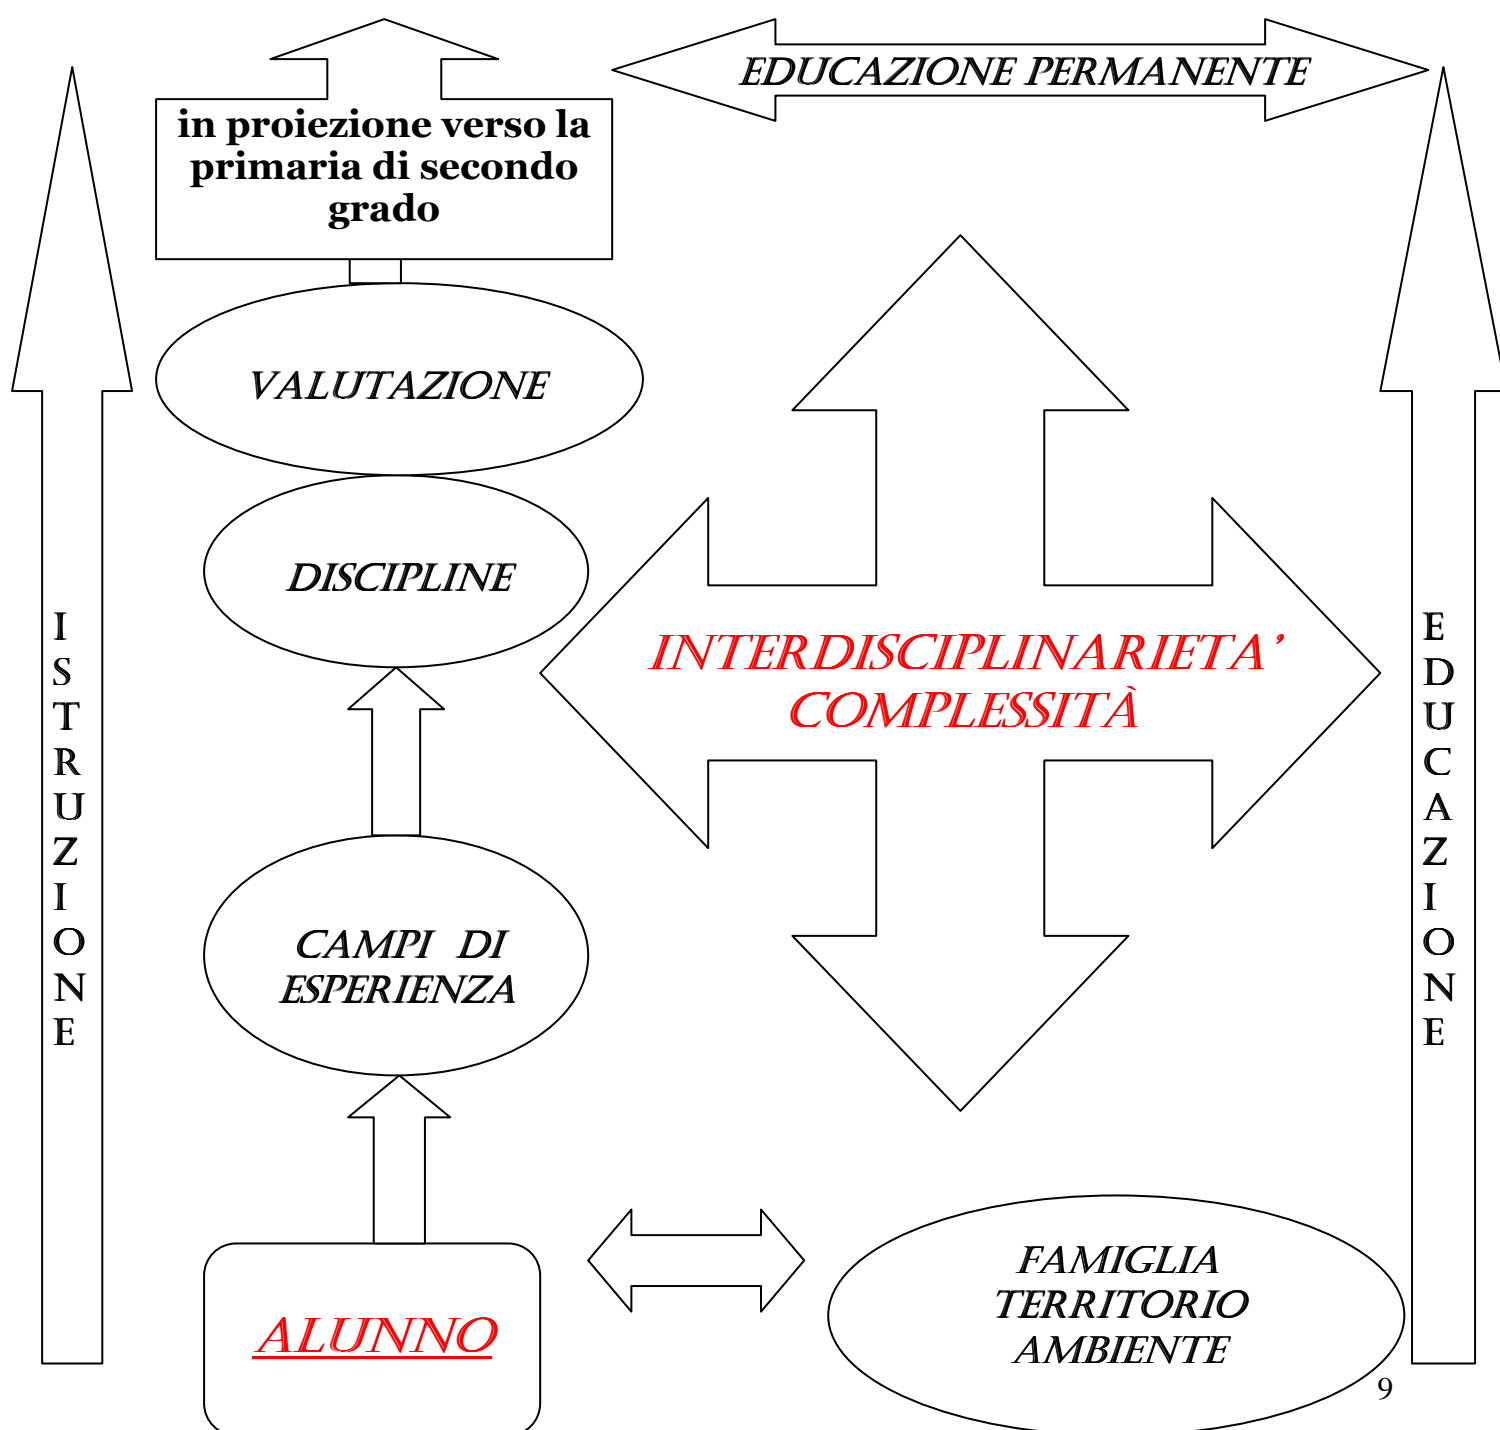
EDUCAZIONE PERMANENTE

in proiezione verso la primaria di secondo grado

I S T R U Z I O N E

VALUTAZIONE

DISCIPLINE

INTERDISCIPLINARIETA'
COMPLESSITÀ

E D U C A Z I O N E

CAMPI DI ESPERIENZA

ALUNNO

FAMIGLIA
TERRITORIO
AMBIENTE

9